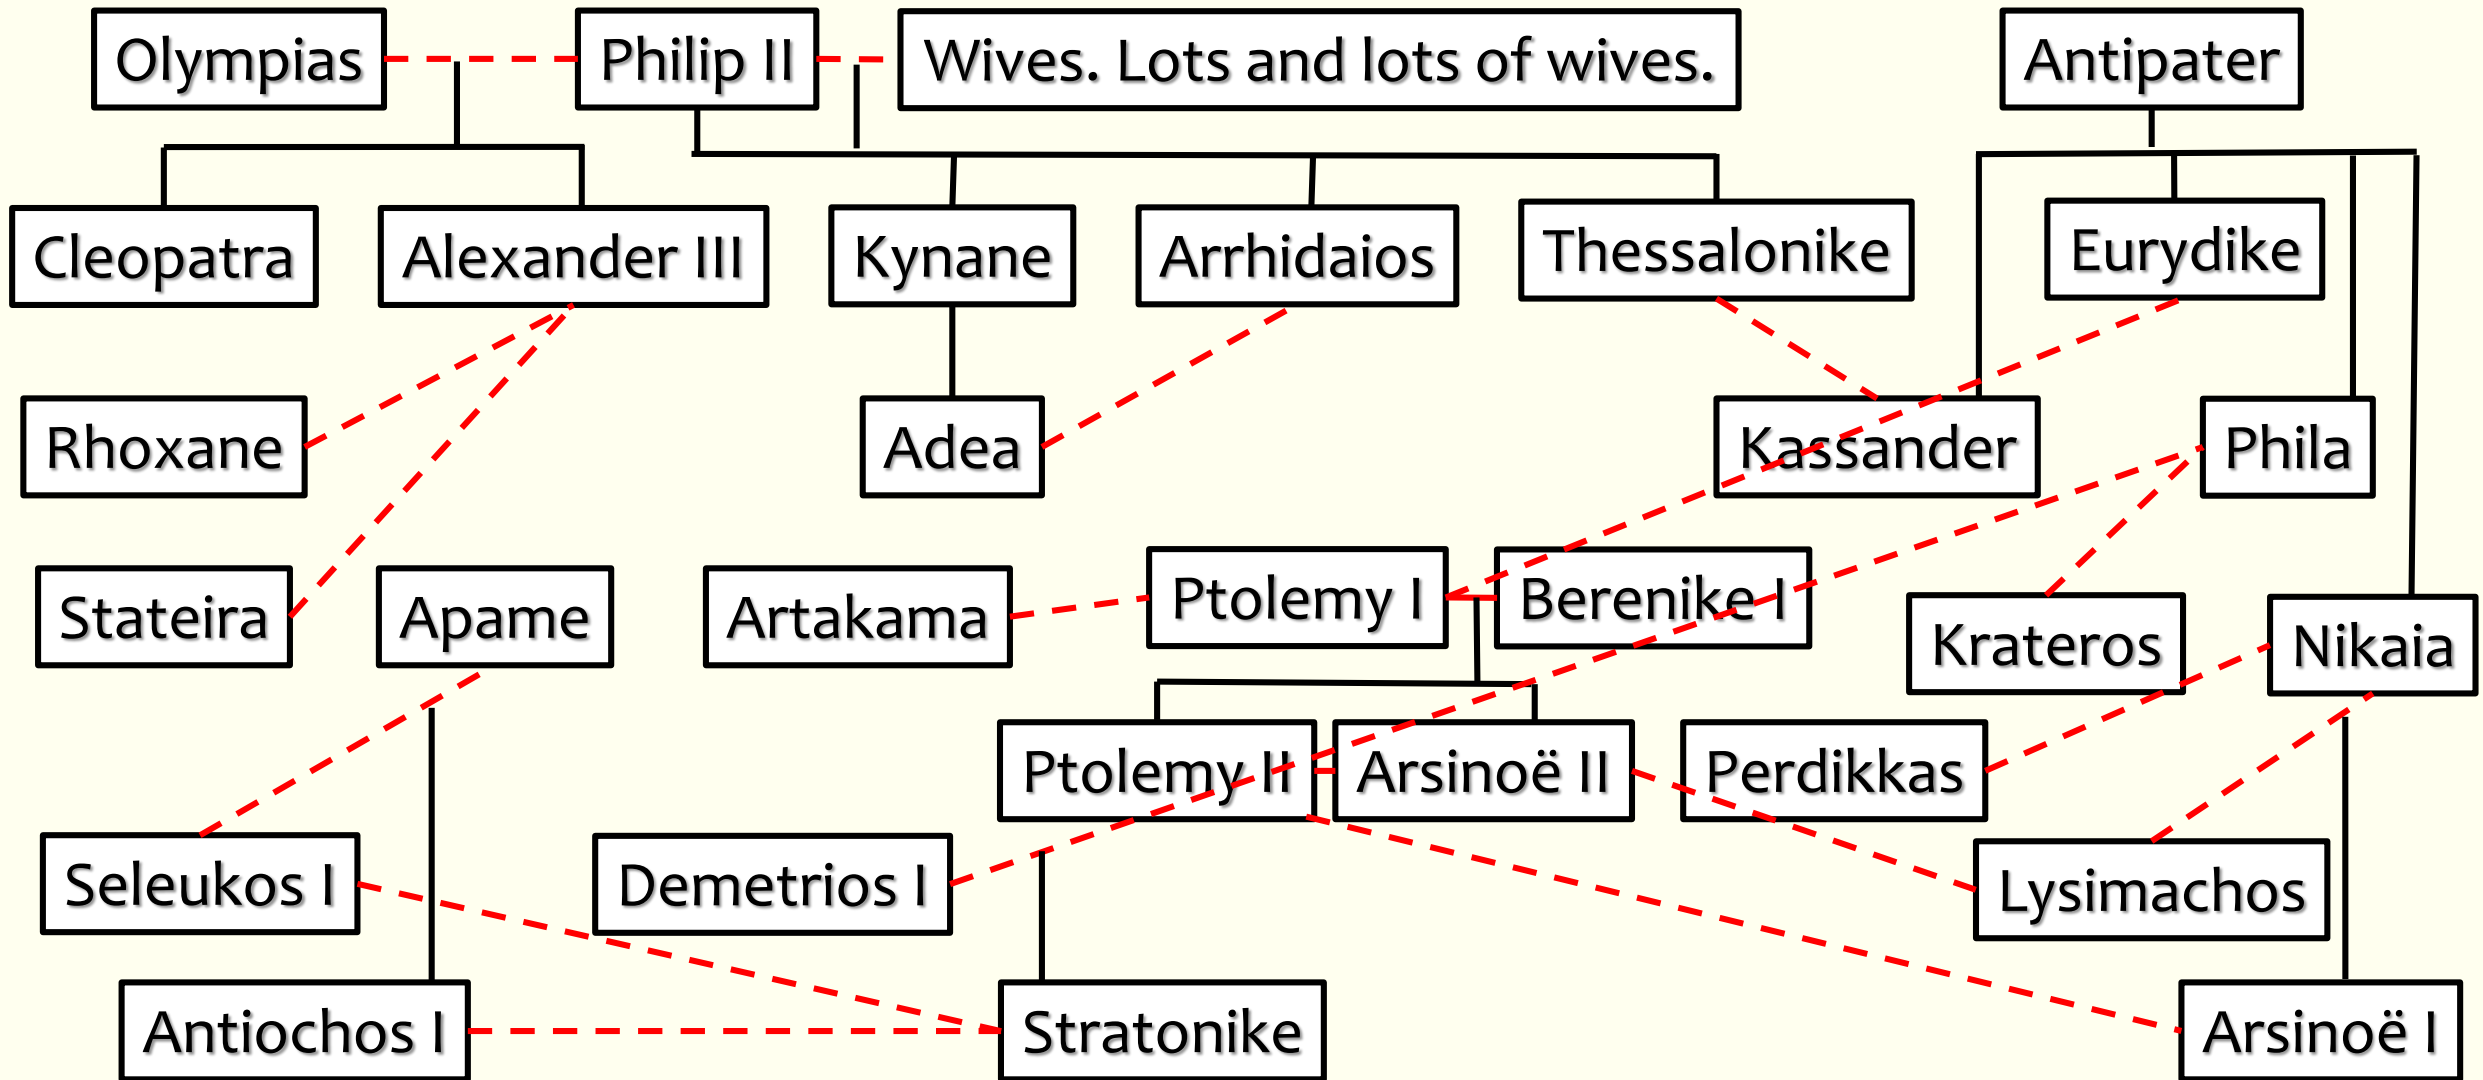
Olympias
Philip II
Wives. Lots and lots of wives.
Antipater
Cleopatra
Alexander III
Kynane
Arrhidaios
Thessalonike
Eurydike
Rhoxane
Adea
Kassander
Phila
Stateira
Apame
Artakama
Ptolemy I
Berenike I
Krateros
Nikaia
Ptolemy II
Arsinoë II
Perdikkas
Seleukos I
Demetrios I
Lysimachos
Antiochos I
Stratonike
Arsinoë I